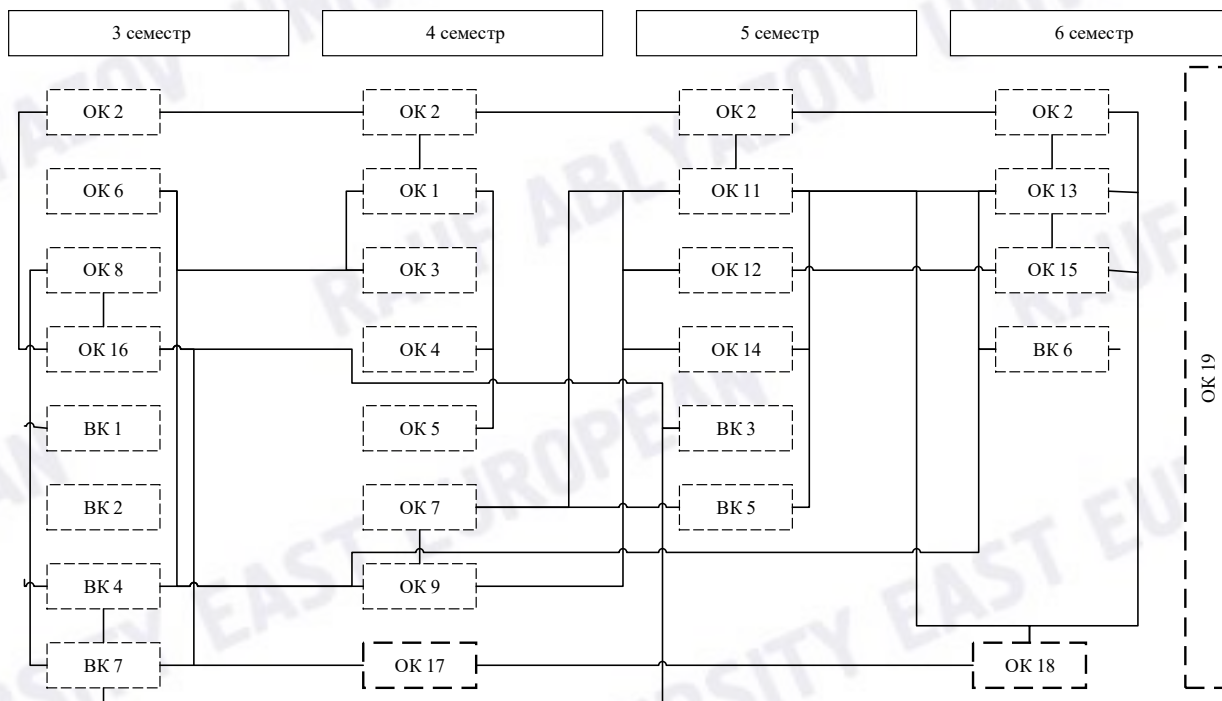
3 семестр

4 семестр

5 семестр

6 семестр

ОК 2

ОК 6

ОК 8

ОК 16

ВК 1

ВК 2

ВК 4

ВК 7

ОК 2

ОК 1

ОК 3

ОК 4

ОК 5

ОК 7

ОК 9

ОК 17

ОК 2

ОК 11

ОК 12

ОК 14

ВК 3

ВК 5

ОК 2

ОК 13

ОК 15

ВК 6

ОК 18

ОК 19

RAUF ABLYAZOV EAST EUROPEAN UNIVERSITY